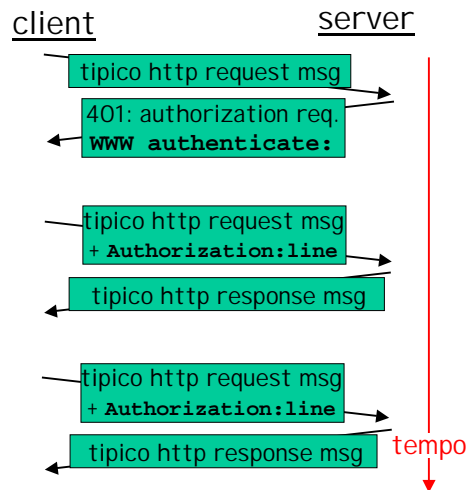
client

server

tipico http request msg

401: authorization req.
WWW authenticate:

tipico http request msg
+ Authorization:line

tipico http response msg

tipico http request msg
+ Authorization:line

tipico http response msg

tempo